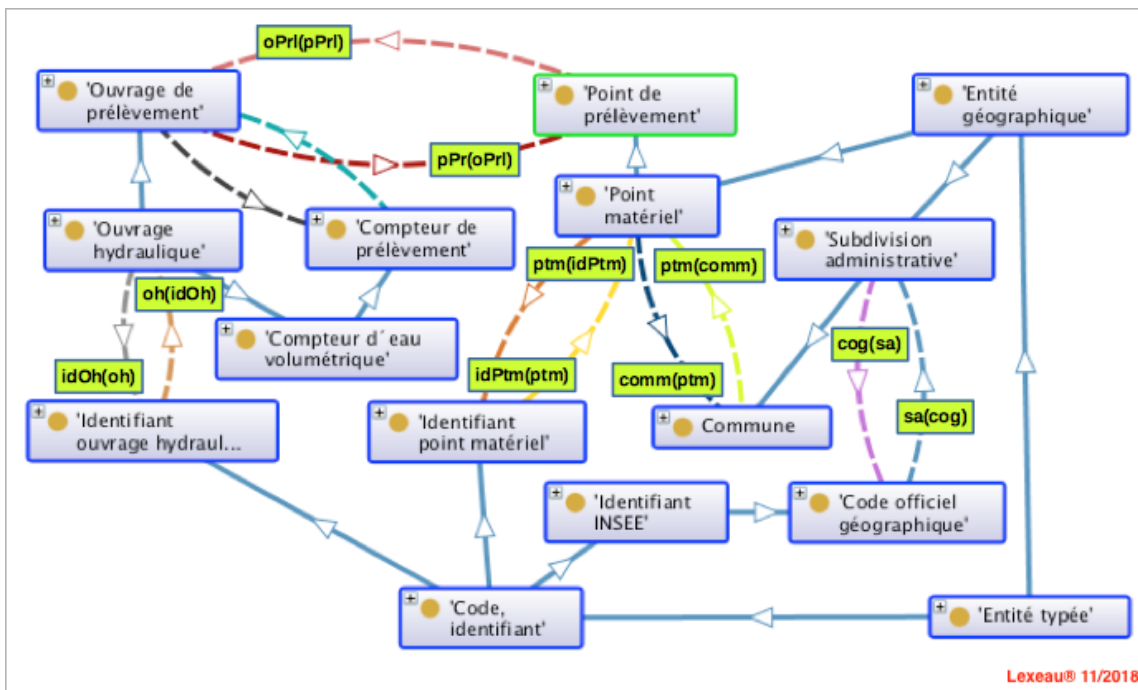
oPrl(pPrl)

'Ouvrage de prélèvement'

'Point de prélèvement'

'Entité géographique'

pPr(oPrl)

'Point matériel'

'Ouvrage hydraulique'

'Compteur de prélèvement'

'Subdivision administrative'

ptm(idPtm)

ptm(comm)

oh(idOh)

'Compteur d´eau volumétrique'

cog(sa)

idOh(oh)

idPtm(ptm)

comm(ptm)

'Identifiant ouvrage hydraul...

'Identifiant point matériel'

Commune

sa(cog)

'Identifiant INSEE'

'Code officiel géographique'

'Code, identifiant'

'Entité typée'

Lexeau® 11/2018